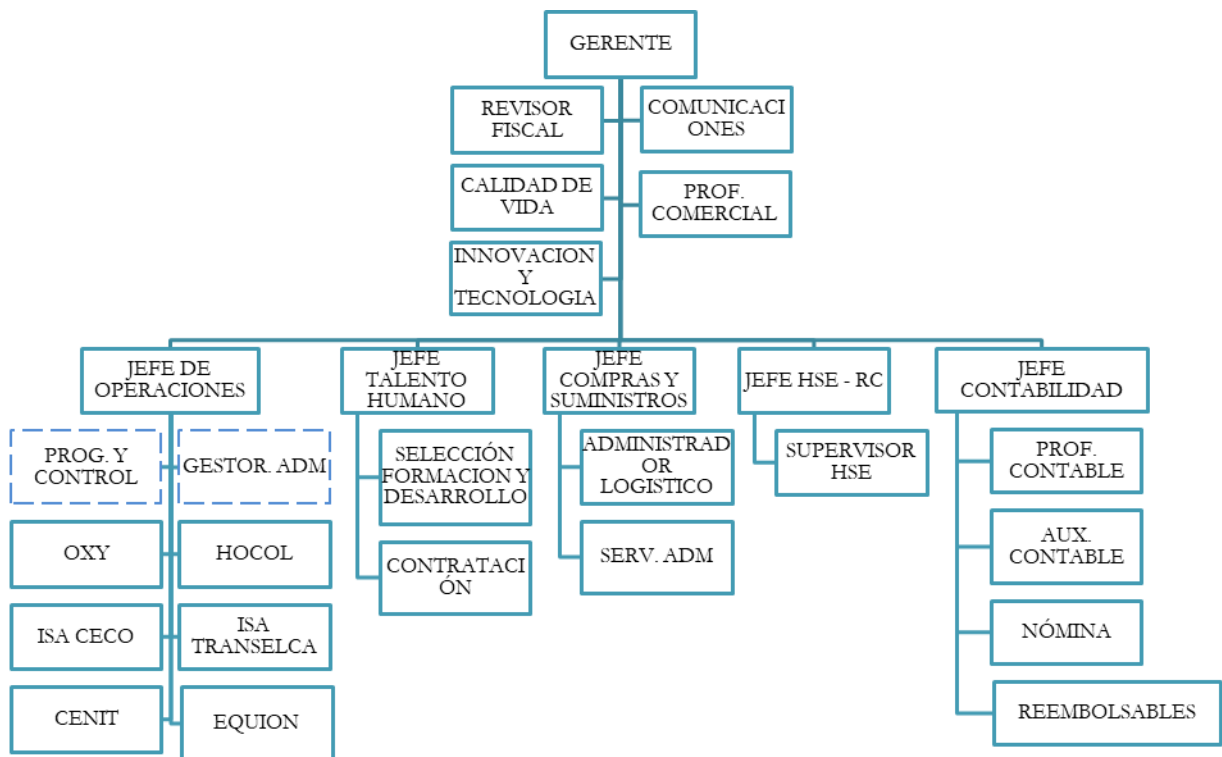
GERENTE

REVISOR FISCAL

COMUNICACI ONES

CALIDAD DE VIDA

PROF. COMERCIAL

INNOVACION Y TECNOLOGIA

JEFE DE OPERACIONES

PROG. Y CONTROL

GESTOR. ADM

OXY

HOCOL

ISA CECO

ISA TRANSELCA

CENIT

EQUION

JEFE TALENTO HUMANO

SELECCIÓN FORMACION Y DESARROLLO

CONTRATACI ÓN

JEFE COMPRAS Y SUMINISTROS

ADMINISTRAD OR LOGISTICO

SERV. ADM

JEFE HSE - RC

SUPERVISOR HSE

JEFE CONTABILIDAD

PROF. CONTABLE

AUX. CONTABLE

NÓMINA

REEMBOLSABLES